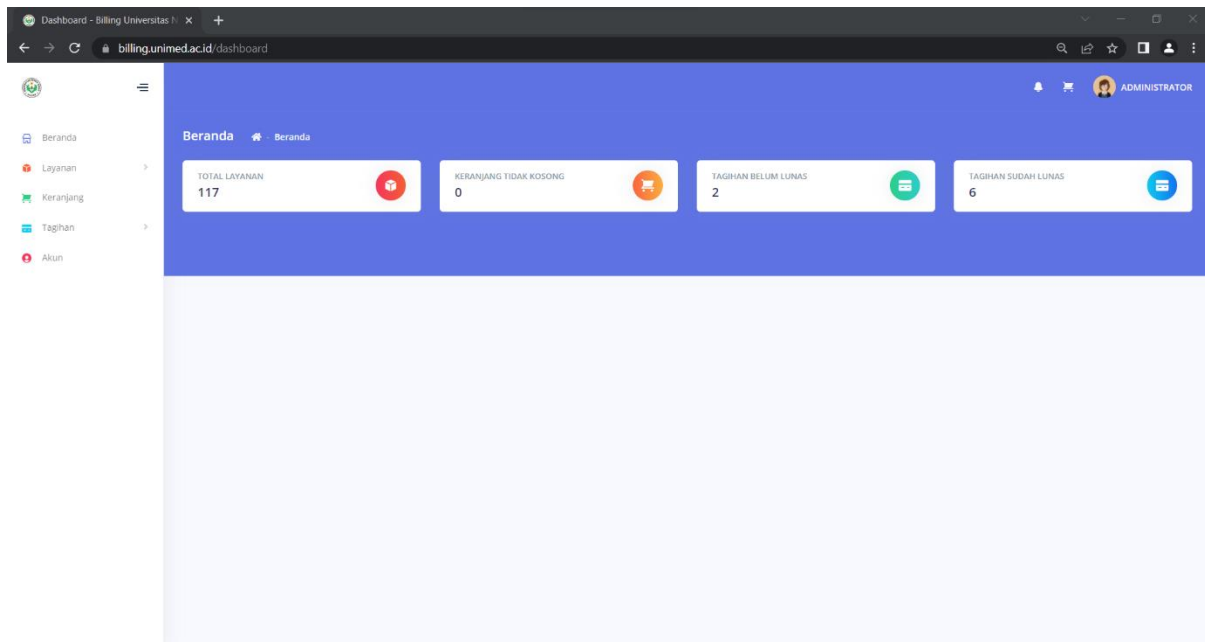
Dashboard - Billing Universitas N

billing.unimed.ac.id/dashboard

ADMINISTRATOR

Beranda
Layanan
Keranjang
Tagihan
Akun

Beranda - Beranda

TOTAL LAYANAN
117

KERANJANG TIDAK KOSONG
0

TAGIHAN BELUM LUNAS
2

TAGIHAN SUDAH LUNAS
6